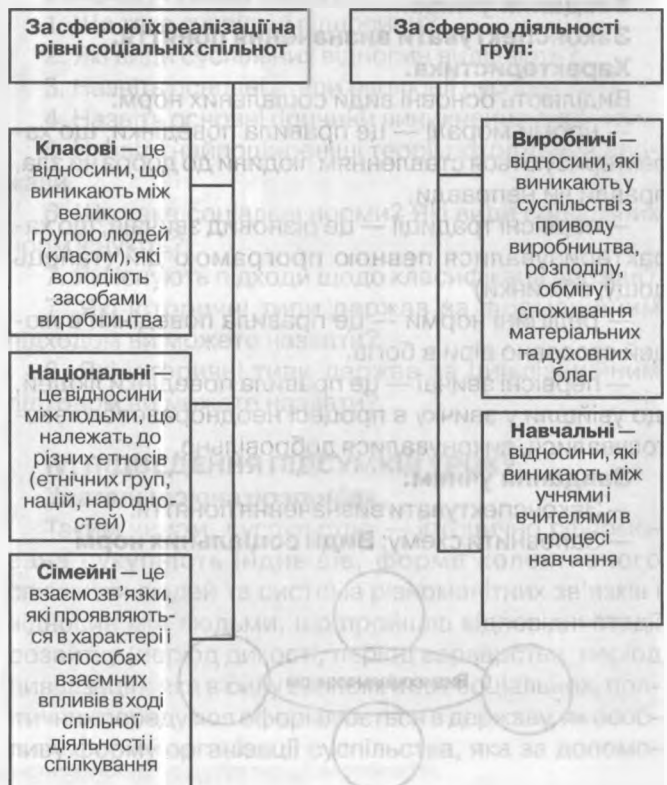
За сферою їх реалізації на рівні соціальних спільнот

За сферою діяльності груп:

Класові — це відносини, які виникають між великою групою людей (класом), які володіють засобами виробництва

Національні — це відносини міжлюдьми, що належать до різних етносів (етнічних груп, націй, народностей)

Сімейні — це взаємозв'язки, які проявляються в характері і способах взаємних впливів в ході спільної діяльності і спілкування

Виробничі — відносини, які виникають у суспільстві з приводу виробництва, розподілу, обміну і споживання матеріальних та духовних благ

Навчальні — відносини, які виникають між учнями і вчителями в процесі навчання